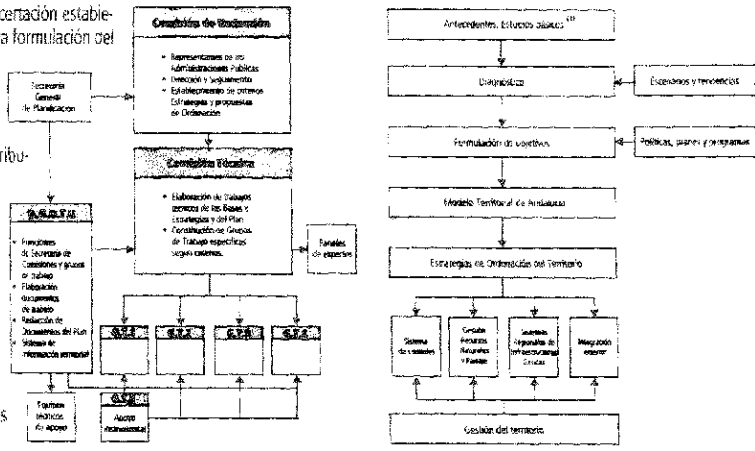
certación estable-
a formulación del

tribu-

s

Secretaría General de Planificación

Comisión de Redacción

• Representantes de las Administraciones Públicas
• Dirección y Seguimiento
• Establecimiento de criterios Estrategias y propuestas de Ordenación

Comisión Técnica

• Elaboración de Trabajos técnicos de las Bases y Estrategias y del Plan
• Constitución de Grupos de Trabajo específicos según sistemas.

Paneles de expertos

S.A.G.T.U.

• Funciones de Secretaría de Comisiones y grupos de trabajo
• Elaboración documentos de trabajo
• Redacción de Documentos del Plan
• Sistema de información territorial

G.T.1 G.T.2 G.T.3 G.T.4

Equipos técnicos de apoyo

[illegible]
Apoyo administrativo

Antecedentes. Estudios básicos (1)

Diagnóstico

Escenarios y tendencias

Formulación de objetivos

Políticas, planes y programas

Modelo Territorial de Andalucía

Estrategias de Ordenación del Territorio

Sistema de ciudades

Gestión recursos Naturales y Paisaje

Sistemas Regionales de Infraestructuras Básicas

Integración exterior

Gestión del territorio